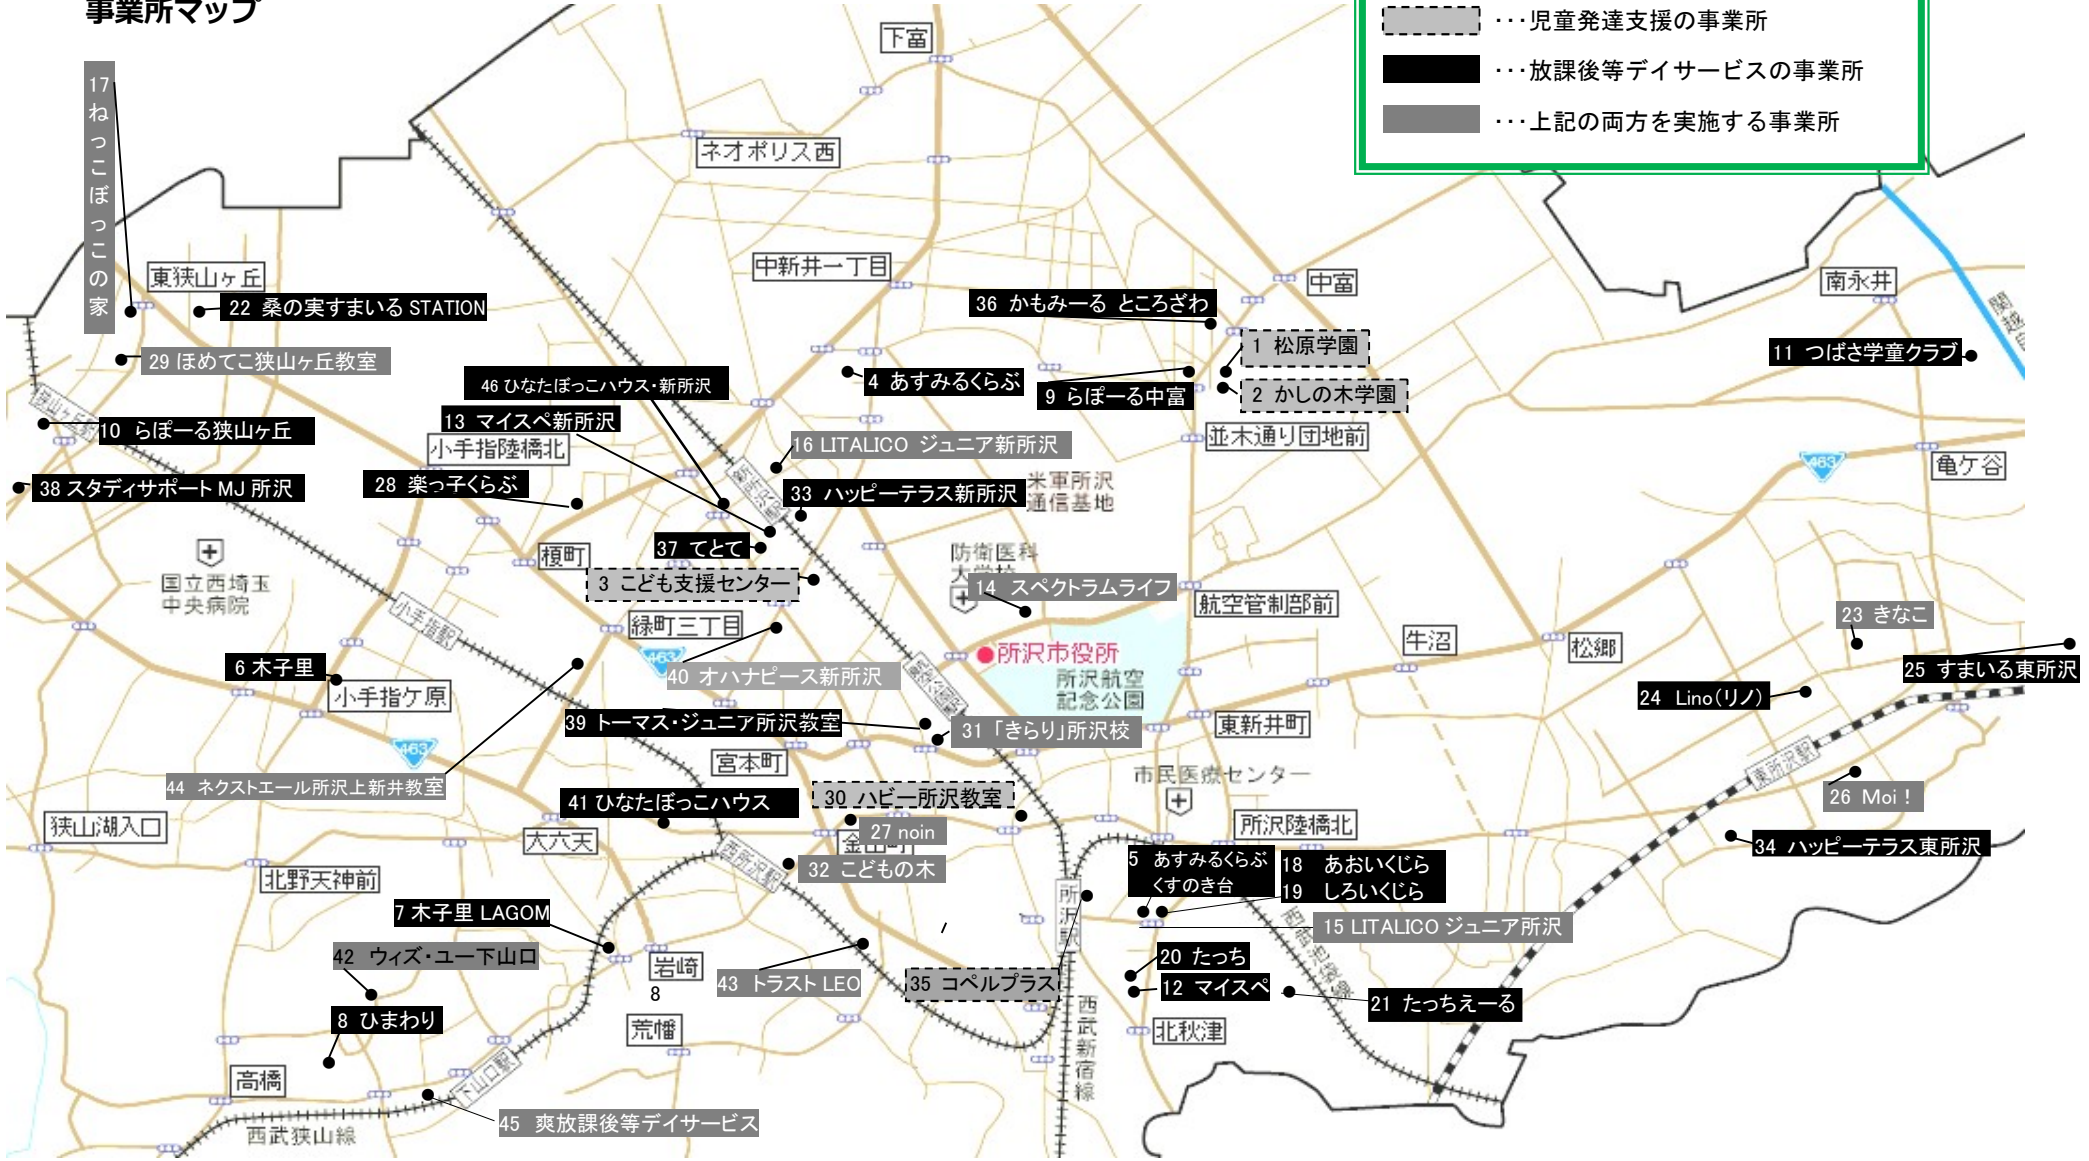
事業所マップ

・・・児童発達支援の事業所
・・・放課後等デイサービスの事業所
・・・上記の両方を実施する事業所

下富
ネオポリス西
中新井一丁目
中富
南永井
東狭山ヶ丘
17 ねっこぼっこの家
22 桑の実すまいる STATION
29 ほめてこ狭山ヶ丘教室
36 かもみーる ところざわ
1 松原学園
11 つばさ学童クラブ
4 あすみるくらぶ
9 らぽーる中富
2 かしの木学園
46 ひなたぼっこハウス・新所沢
13 マイスペ新所沢
10 らぽーる狭山ヶ丘
小手指陸橋北
16 LITALICO ジュニア新所沢
並木通り団地前
米軍所沢通信基地
亀ケ谷
38 スタディサポート MJ 所沢
28 楽っ子くらぶ
33 ハッピーテラス新所沢
37 てとて
榎町
3 こども支援センター
防衛医科大学校
14 スペクトラムライフ
航空管制部前
国立西埼玉中央病院
緑町三丁目
牛沼
松郷
23 きなこ
6 木子里
所沢市役所
所沢航空記念公園
25 すまいる東所沢
小手指ケ原
40 オハナピース新所沢
24 Lino(リノ)
39 トーマス・ジュニア所沢教室
31 「きらり」所沢校
東新井町
宮本町
44 ネクストエール所沢上新井教室
市民医療センター
41 ひなたぼっこハウス
30 ハビー所沢教室
26 Moi !
狭山湖入口
所沢陸橋北
27 noin
金山町
大六天
34 ハッピーテラス東所沢
5 あすみるくらぶ くすのき台
18 あおいくじら
19 しろいくじら
北野天神前
32 こどもの木
7 木子里 LAGOM
15 LITALICO ジュニア所沢
42 ウィズ・ユー下山口
岩崎
20 たっち
43 トラスト LEO
35 コペルプラス
12 マイスペ
21 たっちえーる
8
8 ひまわり
荒幡
北秋津
高橋
西武新宿線
45 爽放課後等デイサービス
西武狭山線
所沢駅
小手指駅
新所沢駅
航空公園駅
西所沢駅
下山口駅
東所沢駅
狭山ヶ丘
西武池袋線
関越自動車道